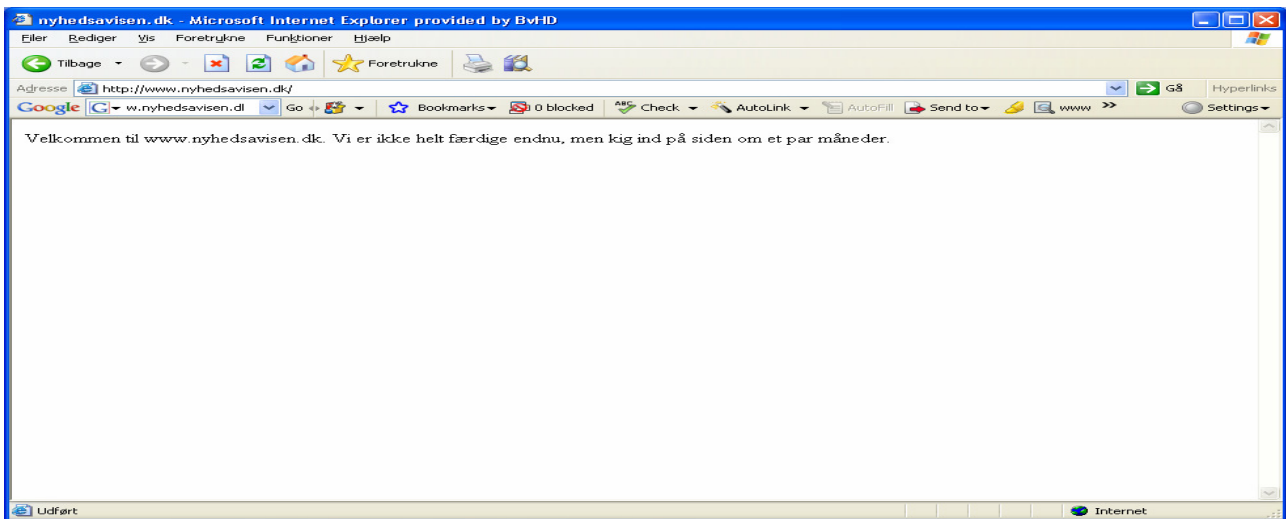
nyhedsavisen.dk - Microsoft Internet Explorer provided by BvHD

Filer Rediger Vis Foretrukne Funktioner Hjælp

Tilbage Foretrukne

Adresse http://www.nyhedsavisen.dk/ Gå Hyperlinks

Google w.nyhedsavisen.dl Go Bookmarks 0 blocked Check AutoLink AutoFill Send to www Settings

Velkommen til www.nyhedsavisen.dk. Vi er ikke helt færdige endnu, men kig ind på siden om et par måneder.

Udført Internet